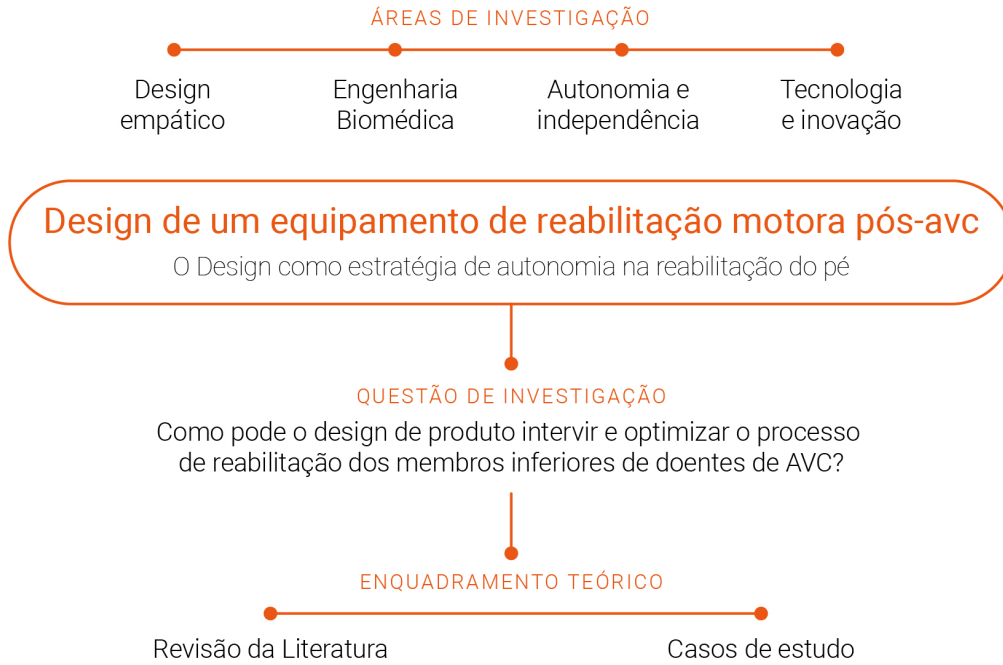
ÁREAS DE INVESTIGAÇÃO

Design empático

Engenharia Biomédica

Autonomia e independência

Tecnologia e inovação

Design de um equipamento de reabilitação motora pós-avc

O Design como estratégia de autonomia na reabilitação do pé

QUESTÃO DE INVESTIGAÇÃO

Como pode o design de produto intervir e optimizar o processo de reabilitação dos membros inferiores de doentes de AVC?

ENQUADRAMENTO TEÓRICO

Revisão da Literatura

Casos de estudo